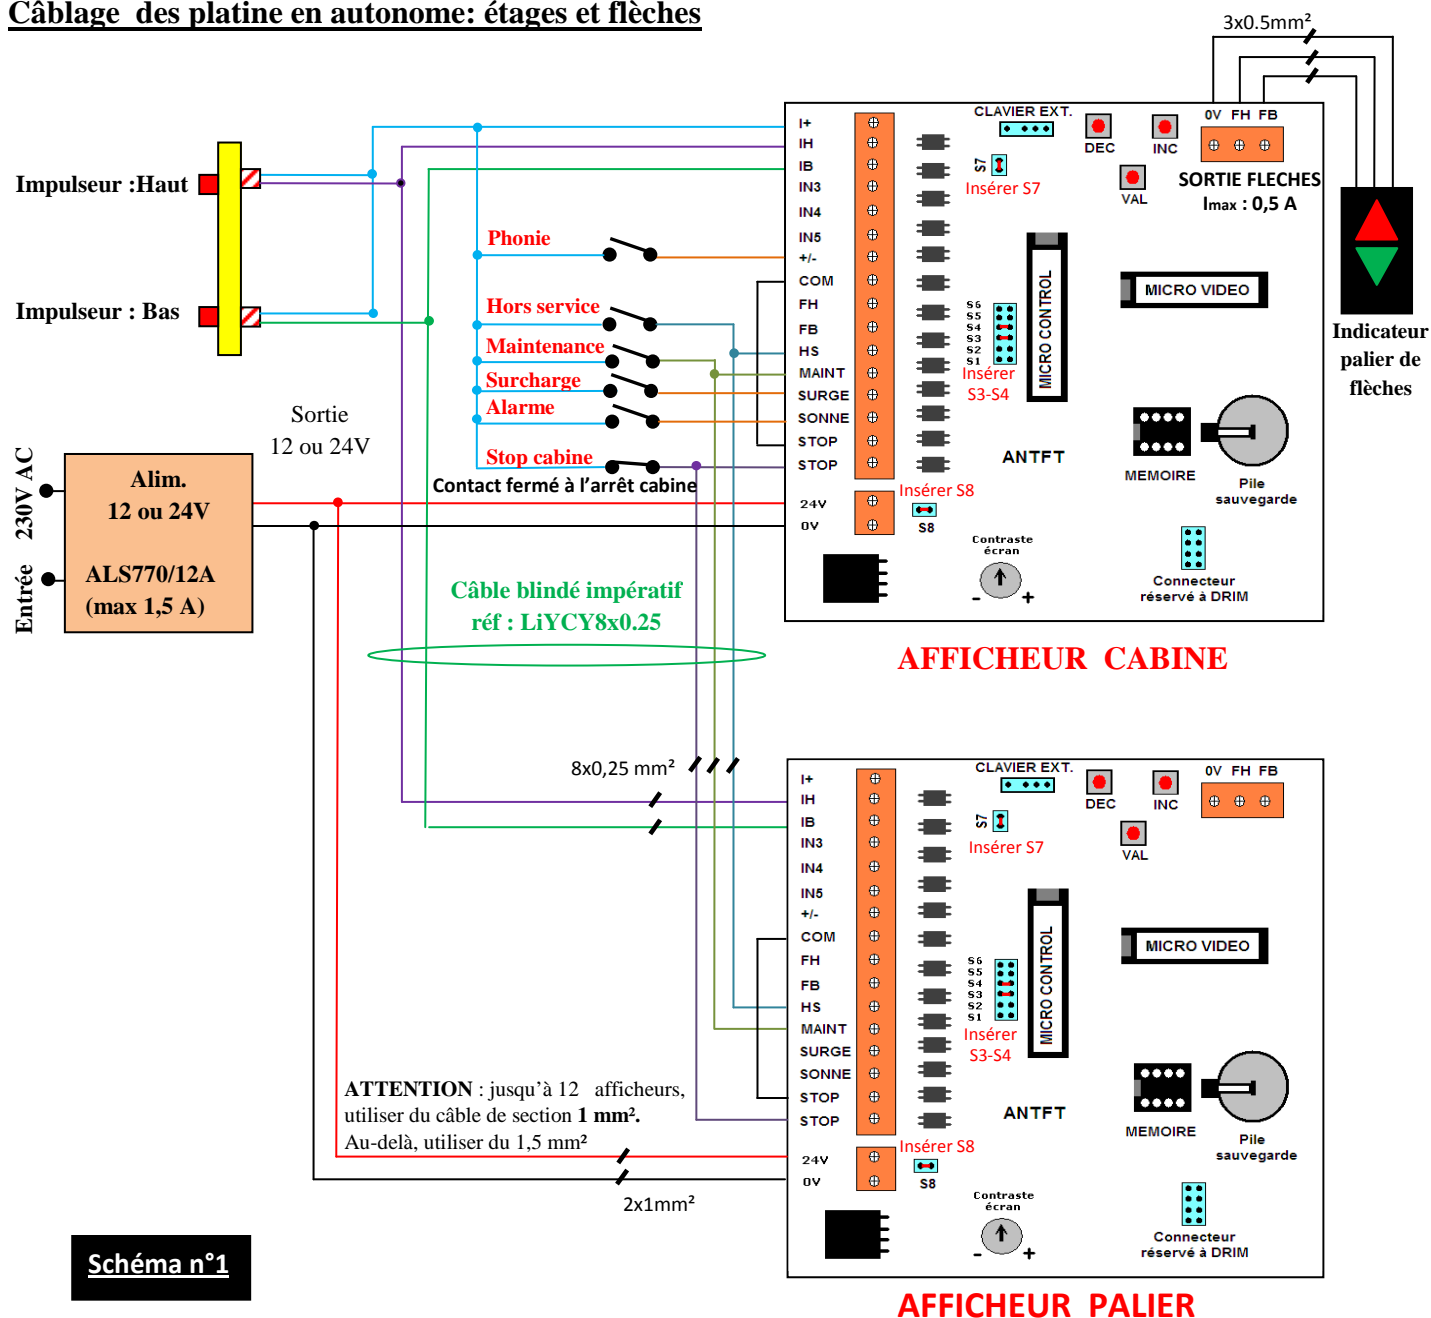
Câblage des platine en autonome: étages et flèches

3x0.5mm²

Impulseur :Haut

Impulseur : Bas

Phonie

Hors service

Maintenance

Surcharge

Alarme

Stop cabine

Contact fermé à l'arrêt cabine

Sortie 12 ou 24V

Entrée 230V AC

Alim. 12 ou 24V

ALS770/12A (max 1,5 A)

Câble blindé impératif réf : LiYCY8x0.25

I+
IH
IB
IN3
IN4
IN5
+/-
COM
FH
FB
HS
MAINT
SURGE
SONNE
STOP
STOP
24V
0V

CLAVIER EXT.
S7
Insérer S7
DEC
INC
VAL
0V FH FB
SORTIE FLECHES
Imax : 0,5 A
MICRO VIDEO
MICRO CONTROL
S6 S5 S4 S3 S2 S1
Insérer S3-S4
ANTFT
MEMOIRE
Pile sauvegarde
Insérer S8
S8
Contraste écran
- +
Connecteur réservé à DRIM

Indicateur palier de flèches

AFFICHEUR CABINE

8x0,25 mm²

I+
IH
IB
IN3
IN4
IN5
+/-
COM
FH
FB
HS
MAINT
SURGE
SONNE
STOP
STOP
24V
0V

CLAVIER EXT.
S7
Insérer S7
DEC
INC
VAL
0V FH FB
MICRO VIDEO
MICRO CONTROL
S6 S5 S4 S3 S2 S1
Insérer S3-S4
ANTFT
MEMOIRE
Pile sauvegarde
Insérer S8
S8
Contraste écran
- +
Connecteur réservé à DRIM

ATTENTION : jusqu'à 12 afficheurs, utiliser du câble de section 1 mm². Au-delà, utiliser du 1,5 mm²

2x1mm²

Schéma n°1

AFFICHEUR PALIER